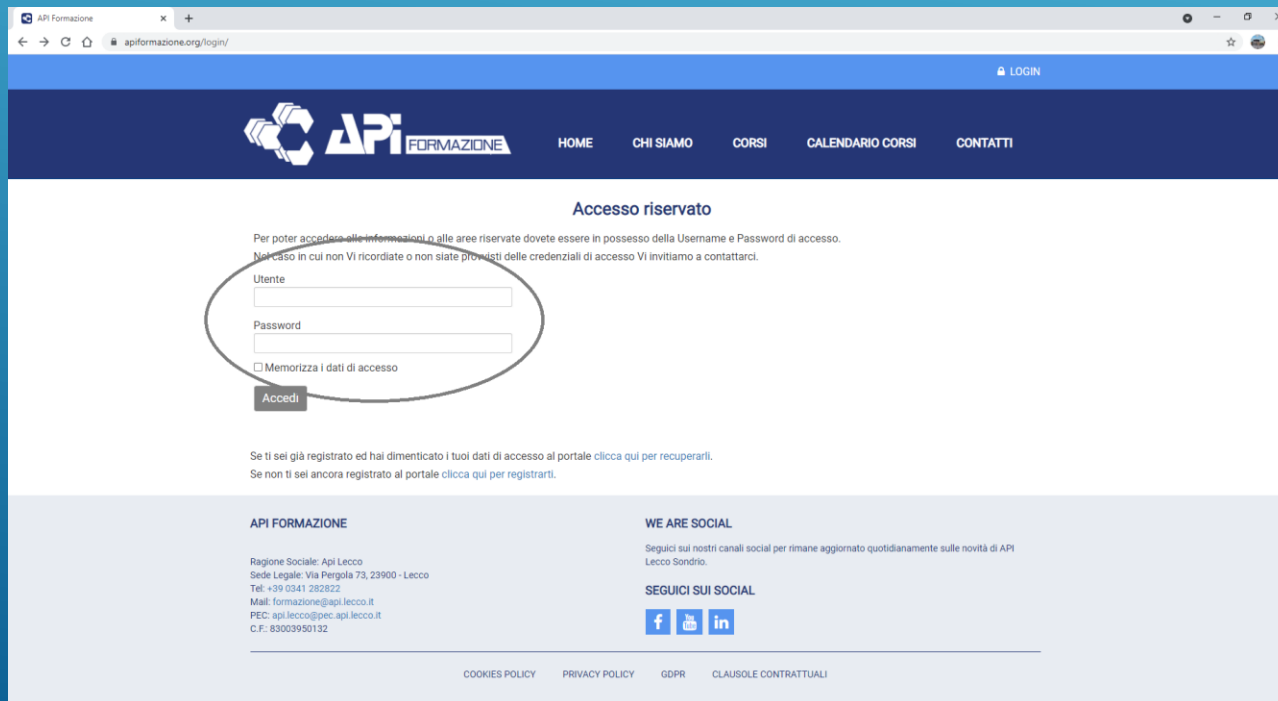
API Formazione

apiformazione.org/login/

LOGIN

API FORMAZIONE

HOME CHI SIAMO CORSI CALENDARIO CORSI CONTATTI

Accesso riservato

Per poter accedere alle informazioni o alle aree riservate dovete essere in possesso della Username e Password di accesso.
Nel caso in cui non Vi ricordiate o non siate provvisti delle credenziali di accesso Vi invitiamo a contattarci.

Utente

Password

Memorizza i dati di accesso

Accedi

Se ti sei già registrato ed hai dimenticato i tuoi dati di accesso al portale clicca qui per recuperarli.
Se non ti sei ancora registrato al portale clicca qui per registrarti.

API FORMAZIONE

Ragione Sociale: Api Lecco
Sede Legale: Via Pergola 73, 23900 - Lecco
Tel: +39 0341 282822
Mail: formazione@api.lecco.it
PEC: api.lecco@pec.api.lecco.it
C.F.: 83003950132

WE ARE SOCIAL

Seguici sui nostri canali social per rimane aggiornato quotidianamente sulle novità di API Lecco Sondrio.

SEGUICI SUI SOCIAL

COOKIES POLICY PRIVACY POLICY GDPR CLAUSOLE CONTRATTUALI